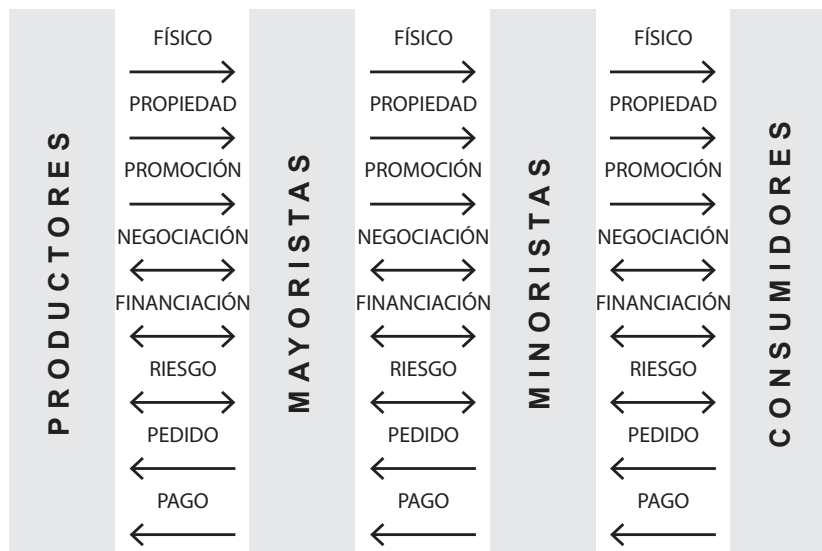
PRODUCTORES

FÍSICO
PROPIEDAD
PROMOCIÓN
NEGOCIACIÓN
FINANCIACIÓN
RIESGO
PEDIDO
PAGO

MAYORISTAS

FÍSICO
PROPIEDAD
PROMOCIÓN
NEGOCIACIÓN
FINANCIACIÓN
RIESGO
PEDIDO
PAGO

MINORISTAS

FÍSICO
PROPIEDAD
PROMOCIÓN
NEGOCIACIÓN
FINANCIACIÓN
RIESGO
PEDIDO
PAGO

CONSUMIDORES